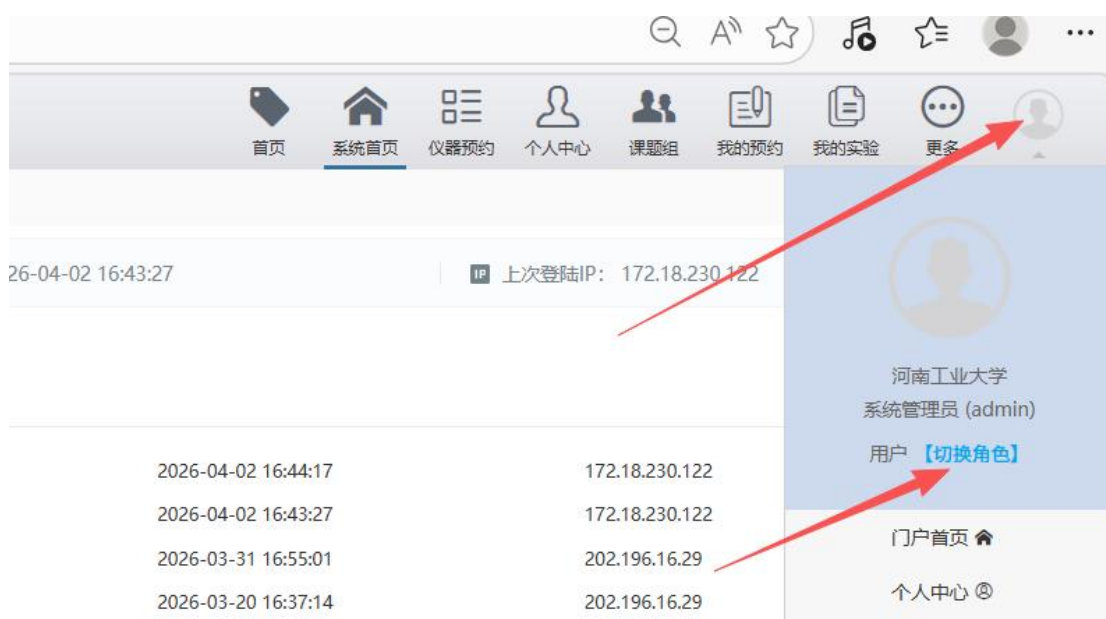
首页 系统首页 仪器预约 个人中心 课题组 我的预约 我的实验 更多

26-04-02 16:43:27

IP 上次登陆IP: 172.18.230.122

河南工业大学
系统管理员 (admin)
用户 【切换角色】

| 2026-04-02 16:44:17 | 172.18.230.122 |
|---|---|
| 2026-04-02 16:43:27 | 172.18.230.122 |
| 2026-03-31 16:55:01 | 202.196.16.29 |
| 2026-03-20 16:37:14 | 202.196.16.29 |

门户首页
个人中心